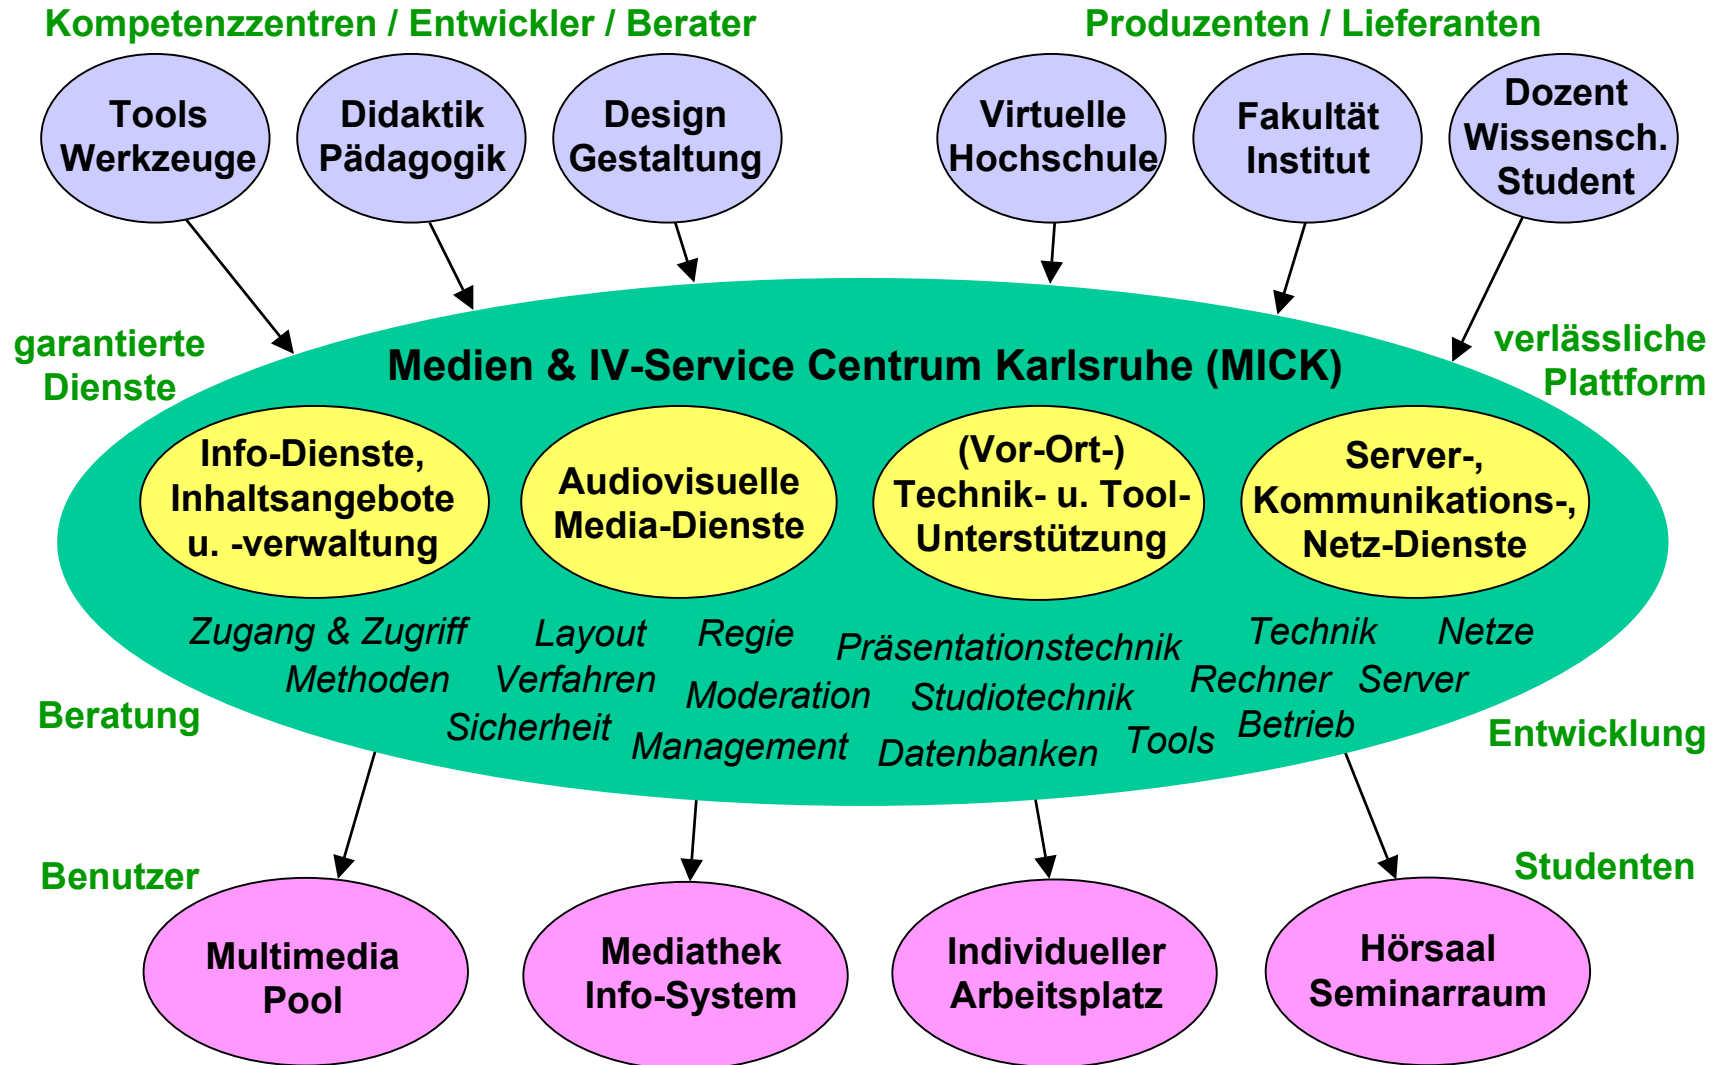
Kompetenzzentren / Entwickler / Berater

Produzenten / Lieferanten

Tools Werkzeuge

Didaktik Pädagogik

Design Gestaltung

Virtuelle Hochschule

Fakultät Institut

Dozent Wissensch. Student

garantierte Dienste

verlässliche Plattform

Medien & IV-Service Centrum Karlsruhe (MICK)

Info-Dienste, Inhaltsangebote u. -verwaltung

Audiovisuelle Media-Dienste

(Vor-Ort-) Technik- u. Tool-Unterstützung

Server-, Kommunikations-, Netz-Dienste

Zugang & Zugriff Methoden Sicherheit

Layout Verfahren

Regie Moderation Management

Präsentationstechnik Studiotechnik Datenbanken

Tools

Technik Netze Rechner Server Betrieb

Beratung

Entwicklung

Benutzer

Studenten

Multimedia Pool

Mediathek Info-System

Individueller Arbeitsplatz

Hörsaal Seminarraum